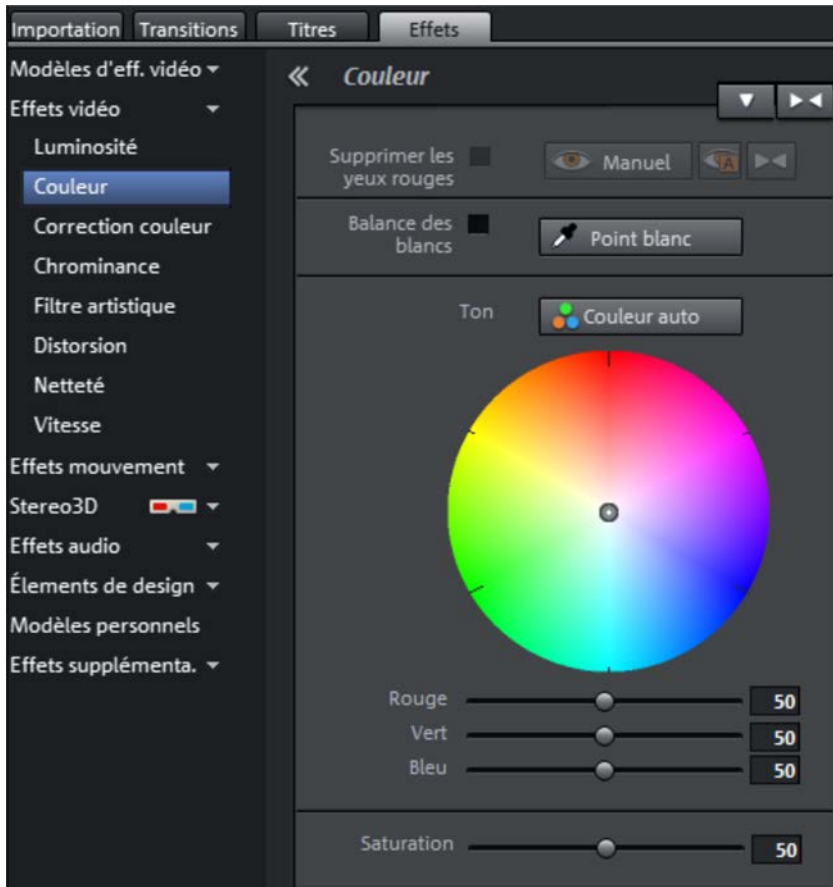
Importation Transitions Titres Effets

Modèles d'eff. vidéo
Effets vidéo
Luminosité
Couleur
Correction couleur
Chrominance
Filtre artistique
Distorsion
Netteté
Vitesse
Effets mouvement
Stereo3D
Effets audio
Élements de design
Modèles personnels
Effets supplémenta.

Couleur

Supprimer les yeux rouges
Manuel
A

Balance des blancs
Point blanc

Ton
Couleur auto

Rouge 50
Vert 50
Bleu 50

Saturation 50